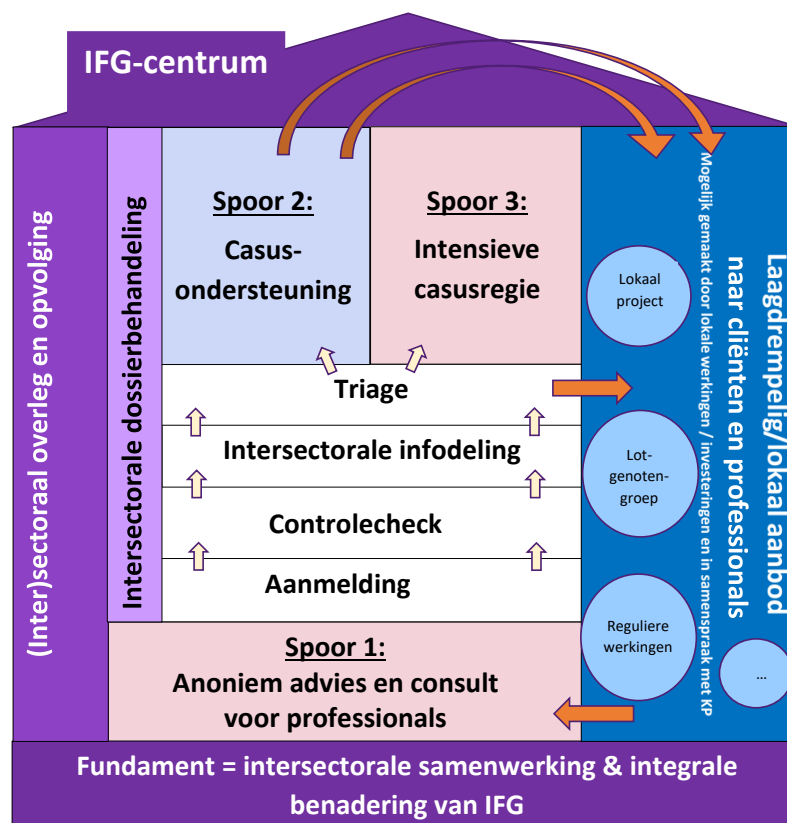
IFG-centrum

(Inter)sectoraal overleg en opvolging

Intersectorale dossierbehandeling

Spoor 2:
Casus-ondersteuning

Spoor 3:
Intensieve casusregie

Triage

Intersectorale infodeling

Controlecheck

Aanmelding

Spoor 1:
Anoniem advies en consult voor professionals

Laagdrempelig/lokaal aanbod naar cliënten en professionals

Mogelijk gemaakt door lokale werkingen / investeringen en in samenspraak met KP

Lokaal project

Lot-genoten-groep

Reguliere werkingen

...

Fundament = intersectorale samenwerking & integrale benadering van IFG